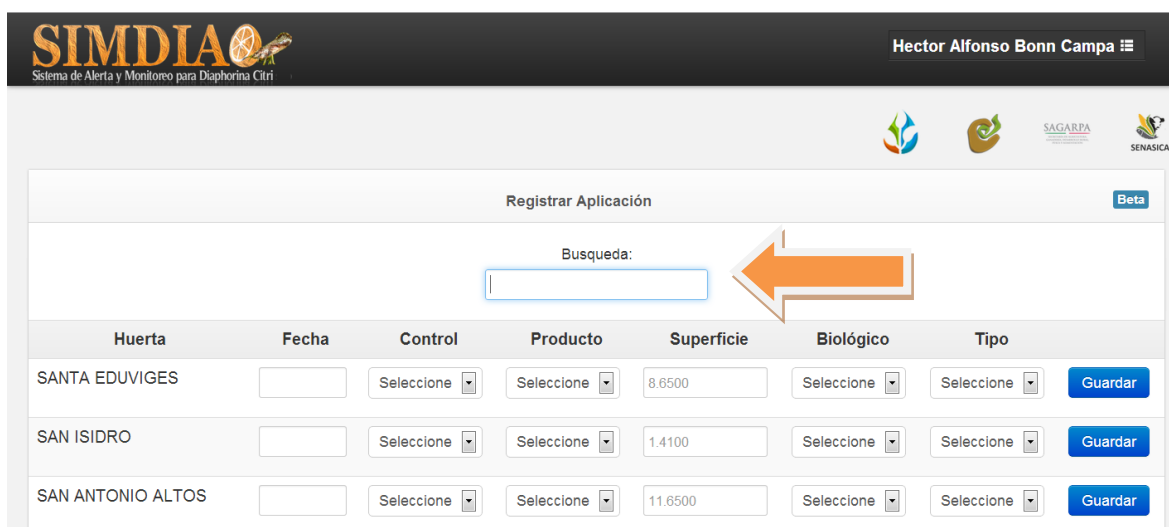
SIMDIA
Sistema de Alerta y Monitoreo para Diaphorina Citri

Hector Alfonso Bonn Campa

SAGARPA

SENASICA

Registrar Aplicación

Beta

Busqueda:

| Huerta | Fecha | Control | Producto | Superficie | Biológico | Tipo | |
|---|---|---|---|---|---|---|---|
| SANTA EDUVIGES | | Seleccione | Seleccione | 8.6500 | Seleccione | Seleccione | Guardar |
| SAN ISIDRO | | Seleccione | Seleccione | 1.4100 | Seleccione | Seleccione | Guardar |
| SAN ANTONIO ALTOS | | Seleccione | Seleccione | 11.6500 | Seleccione | Seleccione | Guardar |